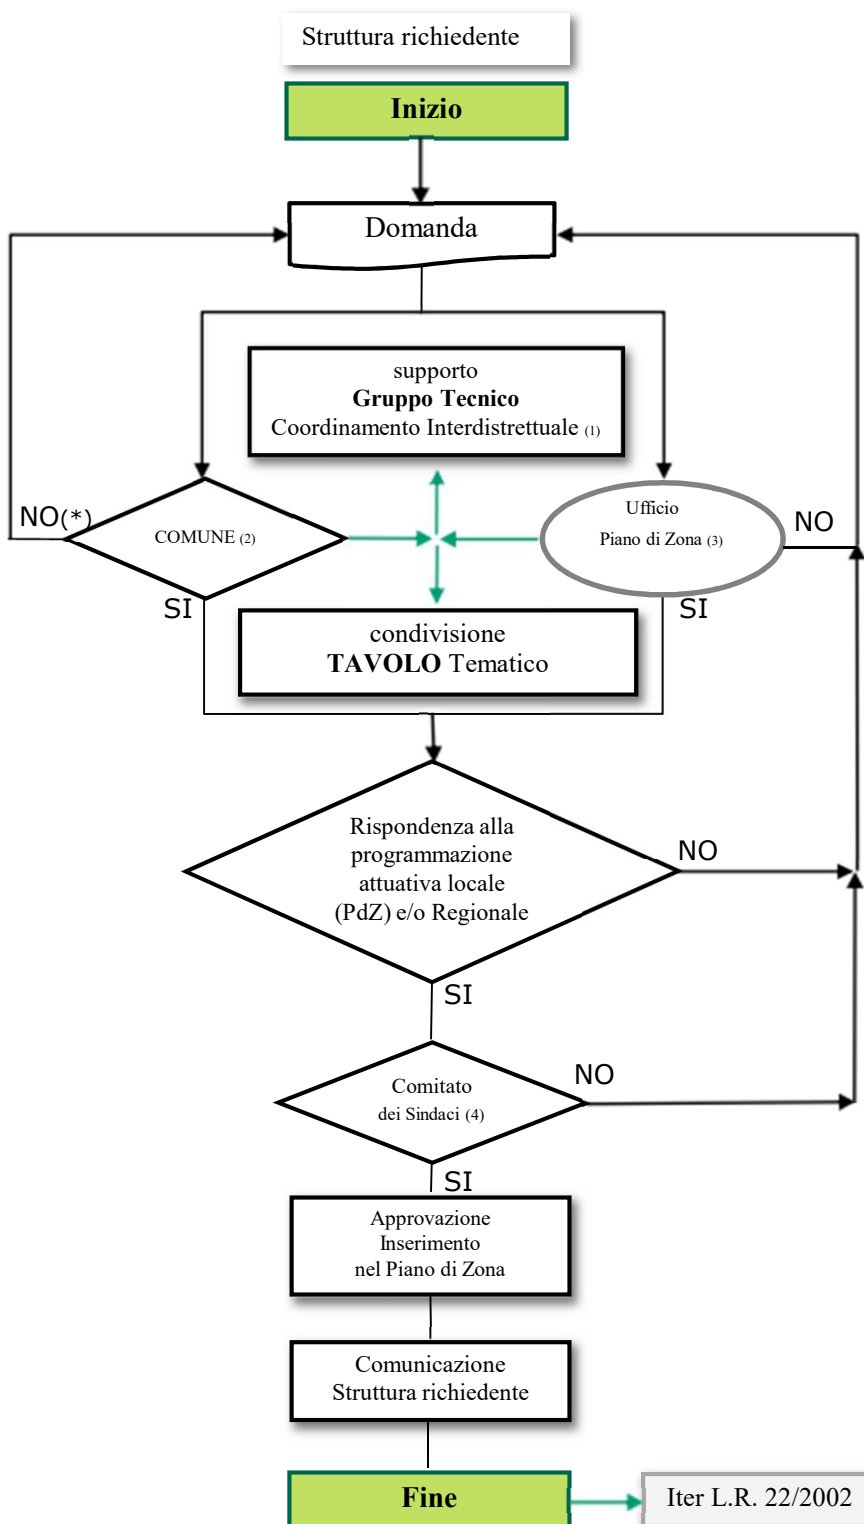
Struttura richiedente

Inizio

Domanda

supporto
Gruppo Tecnico
Coordinamento Interdistrettuale (1)

NO(*)

COMUNE (2)

Ufficio
Piano di Zona (3)

NO

SI

SI

condivisione
TAVOLO Tematico

Rispondenza alla programmazione attuativa locale (PdZ) e/o Regionale

NO

SI

Comitato
dei Sindaci (4)

NO

SI

Approvazione
Inserimento
nel Piano di Zona

Comunicazione
Struttura richiedente

Fine

Iter L.R. 22/2002